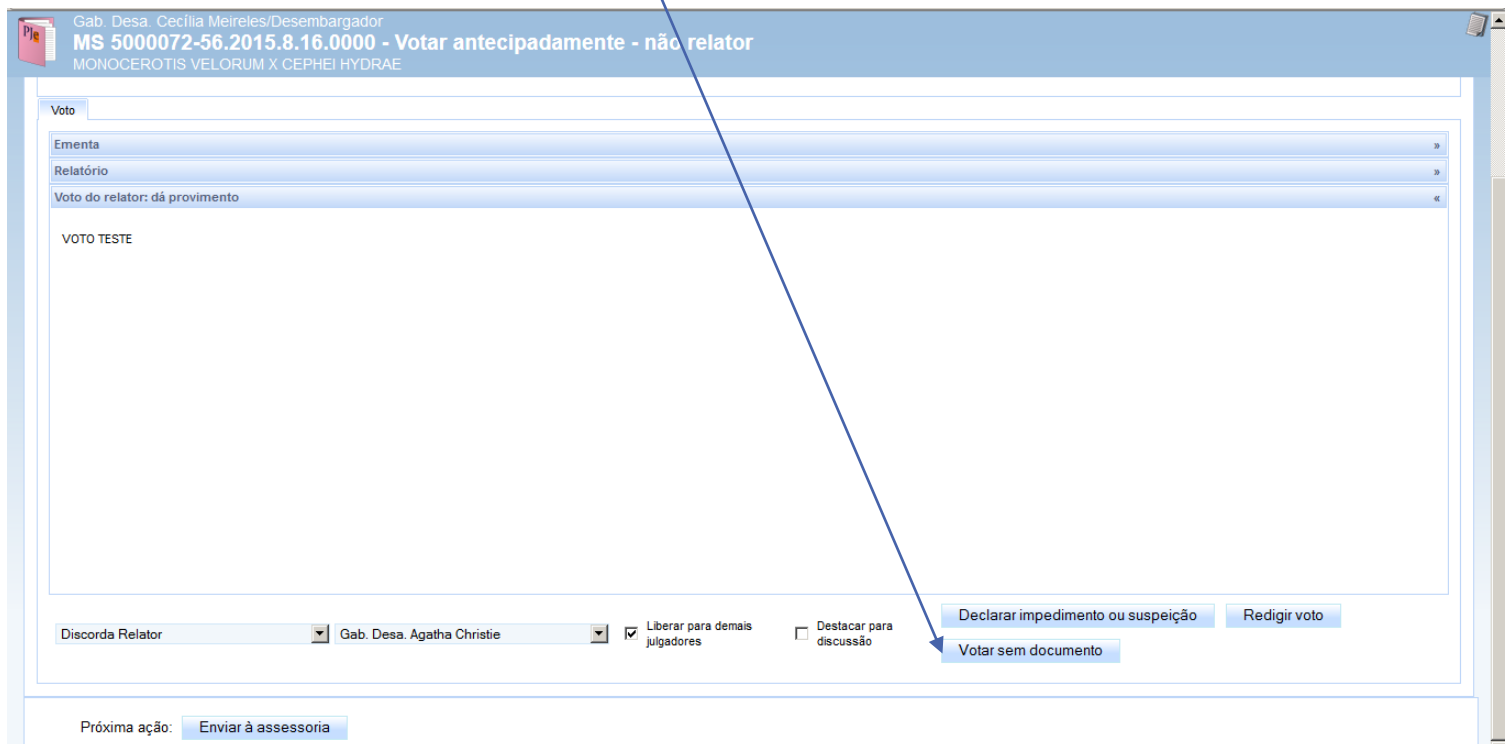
PJe

Gab. Desa. Cecília Meireles/Desembargador

MS 5000072-56.2015.8.16.0000 - Votar antecipadamente - não relator

MONOCEROTIS VELORUM X CEPHEI HYDRAE

Voto

Ementa »

Relatório »

Voto do relator: dá provimento «

VOTO TESTE

Discorda Relator

Gab. Desa. Agatha Christie

Liberar para demais julgadores

Destacar para discussão

Declarar impedimento ou suspeição

Redigir voto

Votar sem documento

Próxima ação: Enviar à assessoria